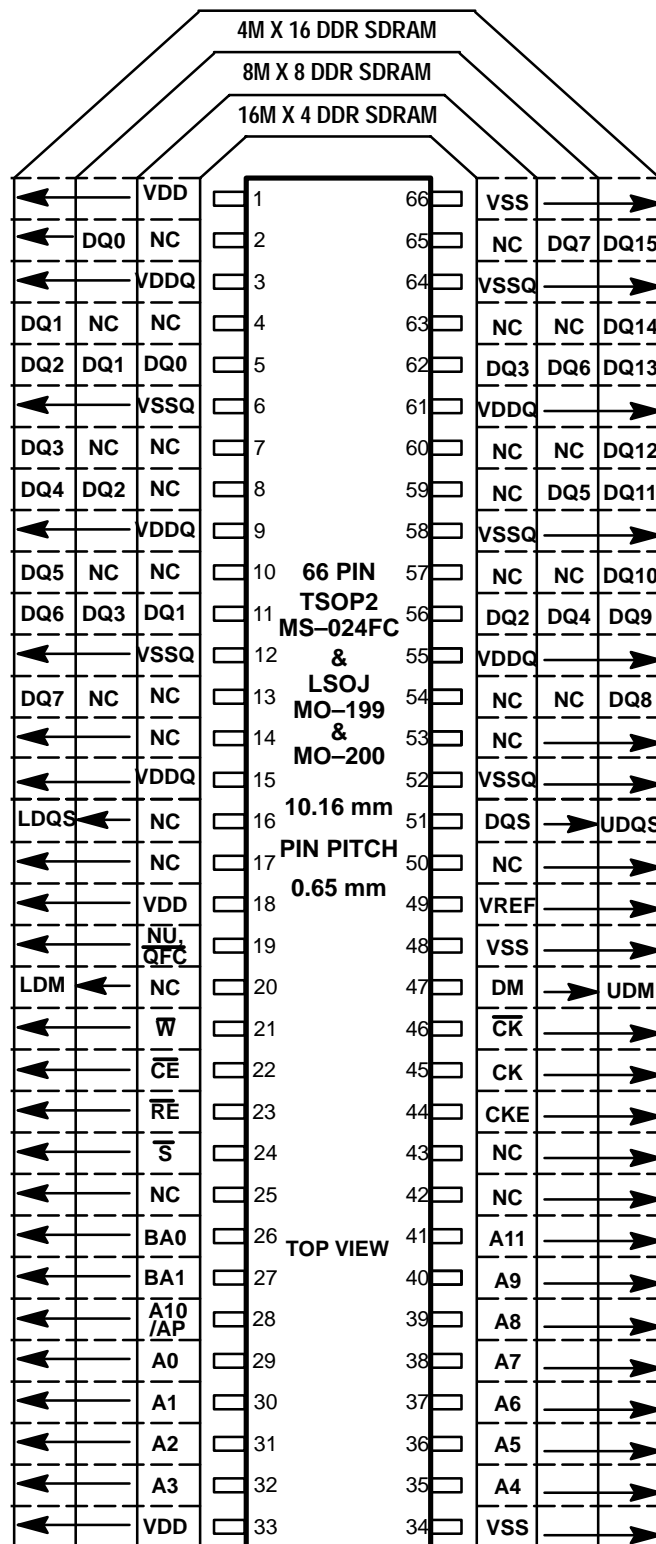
4M X 16 DDR SDRAM
8M X 8 DDR SDRAM
16M X 4 DDR SDRAM

| 4M X 16 | 8M X 8 | 16M X 4 | Pin | Pin | 16M X 4 | 8M X 8 | 4M X 16 |
|---|---|---|---|---|---|---|---|
| | | VDD | 1 | 66 | VSS | | |
| | DQ0 | NC | 2 | 65 | NC | DQ7 | DQ15 |
| | | VDDQ | 3 | 64 | VSSQ | | |
| DQ1 | NC | NC | 4 | 63 | NC | NC | DQ14 |
| DQ2 | DQ1 | DQ0 | 5 | 62 | DQ3 | DQ6 | DQ13 |
| | | VSSQ | 6 | 61 | VDDQ | | |
| DQ3 | NC | NC | 7 | 60 | NC | NC | DQ12 |
| DQ4 | DQ2 | NC | 8 | 59 | NC | DQ5 | DQ11 |
| | | VDDQ | 9 | 58 | VSSQ | | |
| DQ5 | NC | NC | 10 | 57 | NC | NC | DQ10 |
| DQ6 | DQ3 | DQ1 | 11 | 56 | DQ2 | DQ4 | DQ9 |
| | | VSSQ | 12 | 55 | VDDQ | | |
| DQ7 | NC | NC | 13 | 54 | NC | NC | DQ8 |
| | | NC | 14 | 53 | NC | | |
| | | VDDQ | 15 | 52 | VSSQ | | |
| LDQS | | NC | 16 | 51 | DQS | | UDQS |
| | | NC | 17 | 50 | NC | | |
| | | VDD | 18 | 49 | VREF | | |
| | | NU, QFC | 19 | 48 | VSS | | |
| LDM | | NC | 20 | 47 | DM | | UDM |
| | | $\overline{W}$ | 21 | 46 | $\overline{CK}$ | | |
| | | $\overline{CE}$ | 22 | 45 | CK | | |
| | | $\overline{RE}$ | 23 | 44 | CKE | | |
| | | $\overline{S}$ | 24 | 43 | NC | | |
| | | NC | 25 | 42 | NC | | |
| | | BA0 | 26 | 41 | A11 | | |
| | | BA1 | 27 | 40 | A9 | | |
| | | A10 /AP | 28 | 39 | A8 | | |
| | | A0 | 29 | 38 | A7 | | |
| | | A1 | 30 | 37 | A6 | | |
| | | A2 | 31 | 36 | A5 | | |
| | | A3 | 32 | 35 | A4 | | |
| | | VDD | 33 | 34 | VSS | | |

66 PIN TSOP2 MS–024FC & LSOJ MO–199 & MO–200
10.16 mm
PIN PITCH
0.65 mm
TOP VIEW